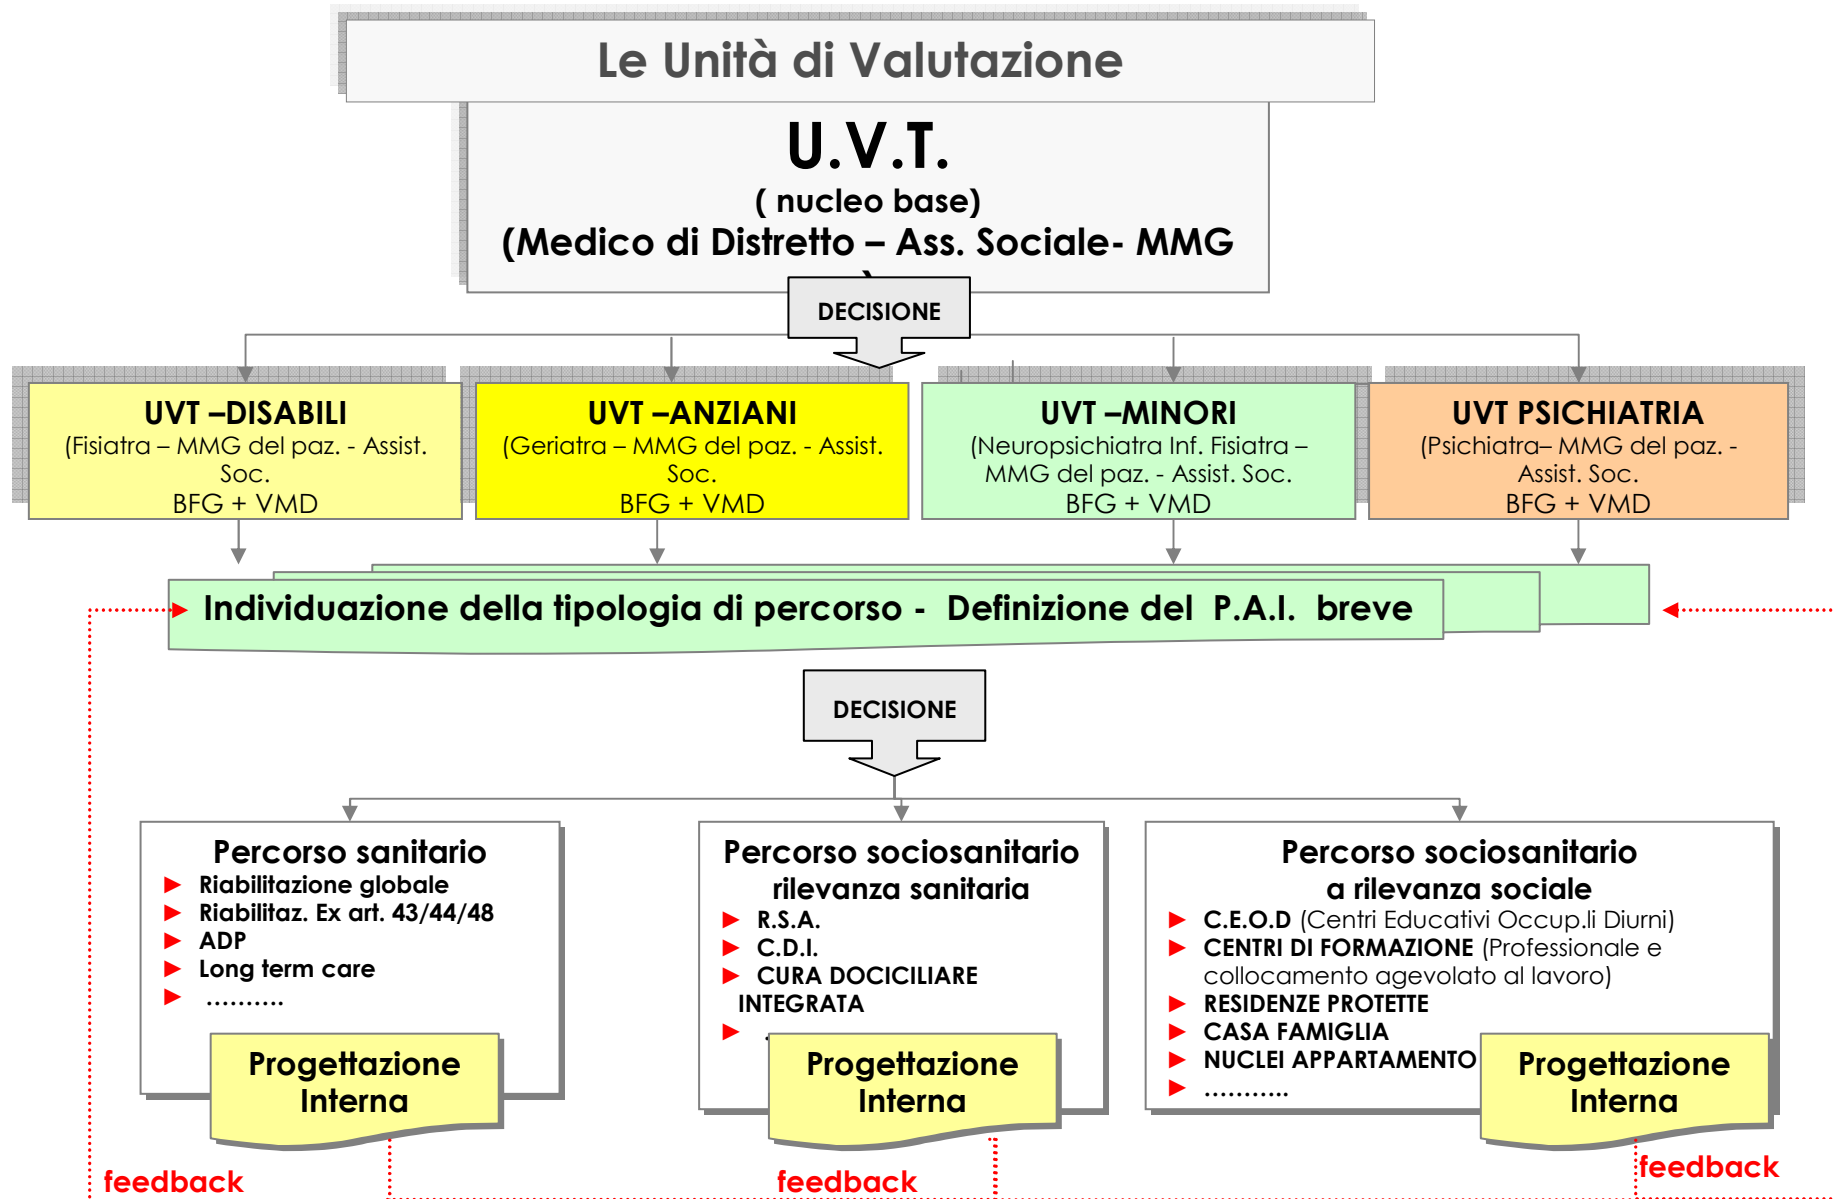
Le Unità di Valutazione

U.V.T.
( nucleo base)
(Medico di Distretto – Ass. Sociale- MMG )

DECISIONE

UVT –DISABILI
(Fisiatra – MMG del paz. - Assist. Soc.
BFG + VMD

UVT –ANZIANI
(Geriatra – MMG del paz. - Assist. Soc.
BFG + VMD

UVT –MINORI
(Neuropsichiatra Inf. Fisiatra – MMG del paz. - Assist. Soc.
BFG + VMD

UVT PSICHIATRIA
(Psichiatra– MMG del paz. - Assist. Soc.
BFG + VMD

Individuazione della tipologia di percorso - Definizione del P.A.I. breve

DECISIONE

Percorso sanitario
Riabilitazione globale
Riabilitaz. Ex art. 43/44/48
ADP
Long term care
……….

Progettazione Interna

Percorso sociosanitario rilevanza sanitaria
R.S.A.
C.D.I.
CURA DOCICILIARE INTEGRATA
..

Progettazione Interna

Percorso sociosanitario a rilevanza sociale
C.E.O.D (Centri Educativi Occup.li Diurni)
CENTRI DI FORMAZIONE (Professionale e collocamento agevolato al lavoro)
RESIDENZE PROTETTE
CASA FAMIGLIA
NUCLEI APPARTAMENTO
………..

Progettazione Interna

feedback
feedback
feedback